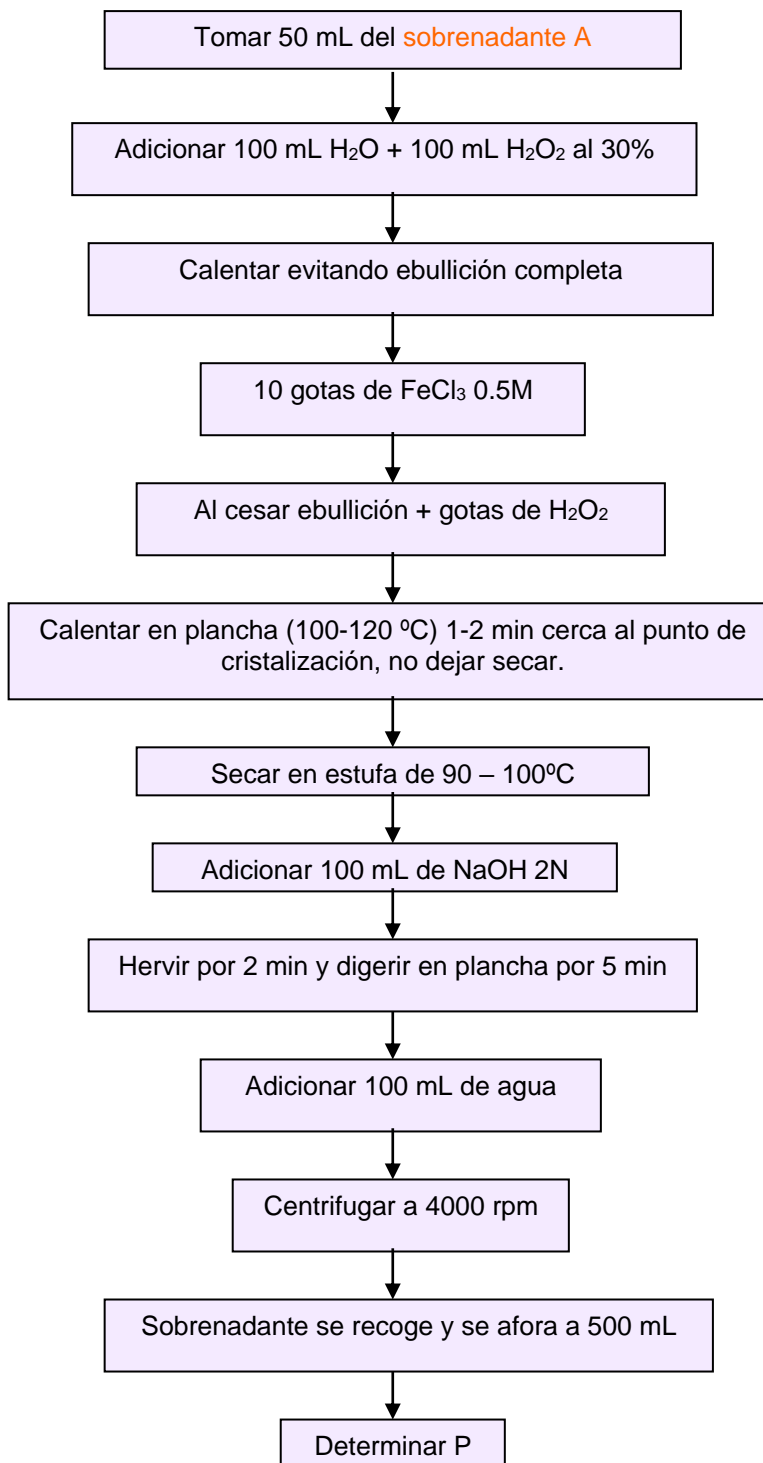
Tomar 50 mL del sobrenadante A

Adicionar 100 mL $H_2O$ + 100 mL $H_2O_2$ al 30%

Calentar evitando ebullición completa

10 gotas de $FeCl_3$ 0.5M

Al cesar ebullición + gotas de $H_2O_2$

Calentar en plancha (100-120 ºC) 1-2 min cerca al punto de cristalización, no dejar secar.

Secar en estufa de 90 – 100ºC

Adicionar 100 mL de NaOH 2N

Hervir por 2 min y digerir en plancha por 5 min

Adicionar 100 mL de agua

Centrifugar a 4000 rpm

Sobrenadante se recoge y se afora a 500 mL

Determinar P